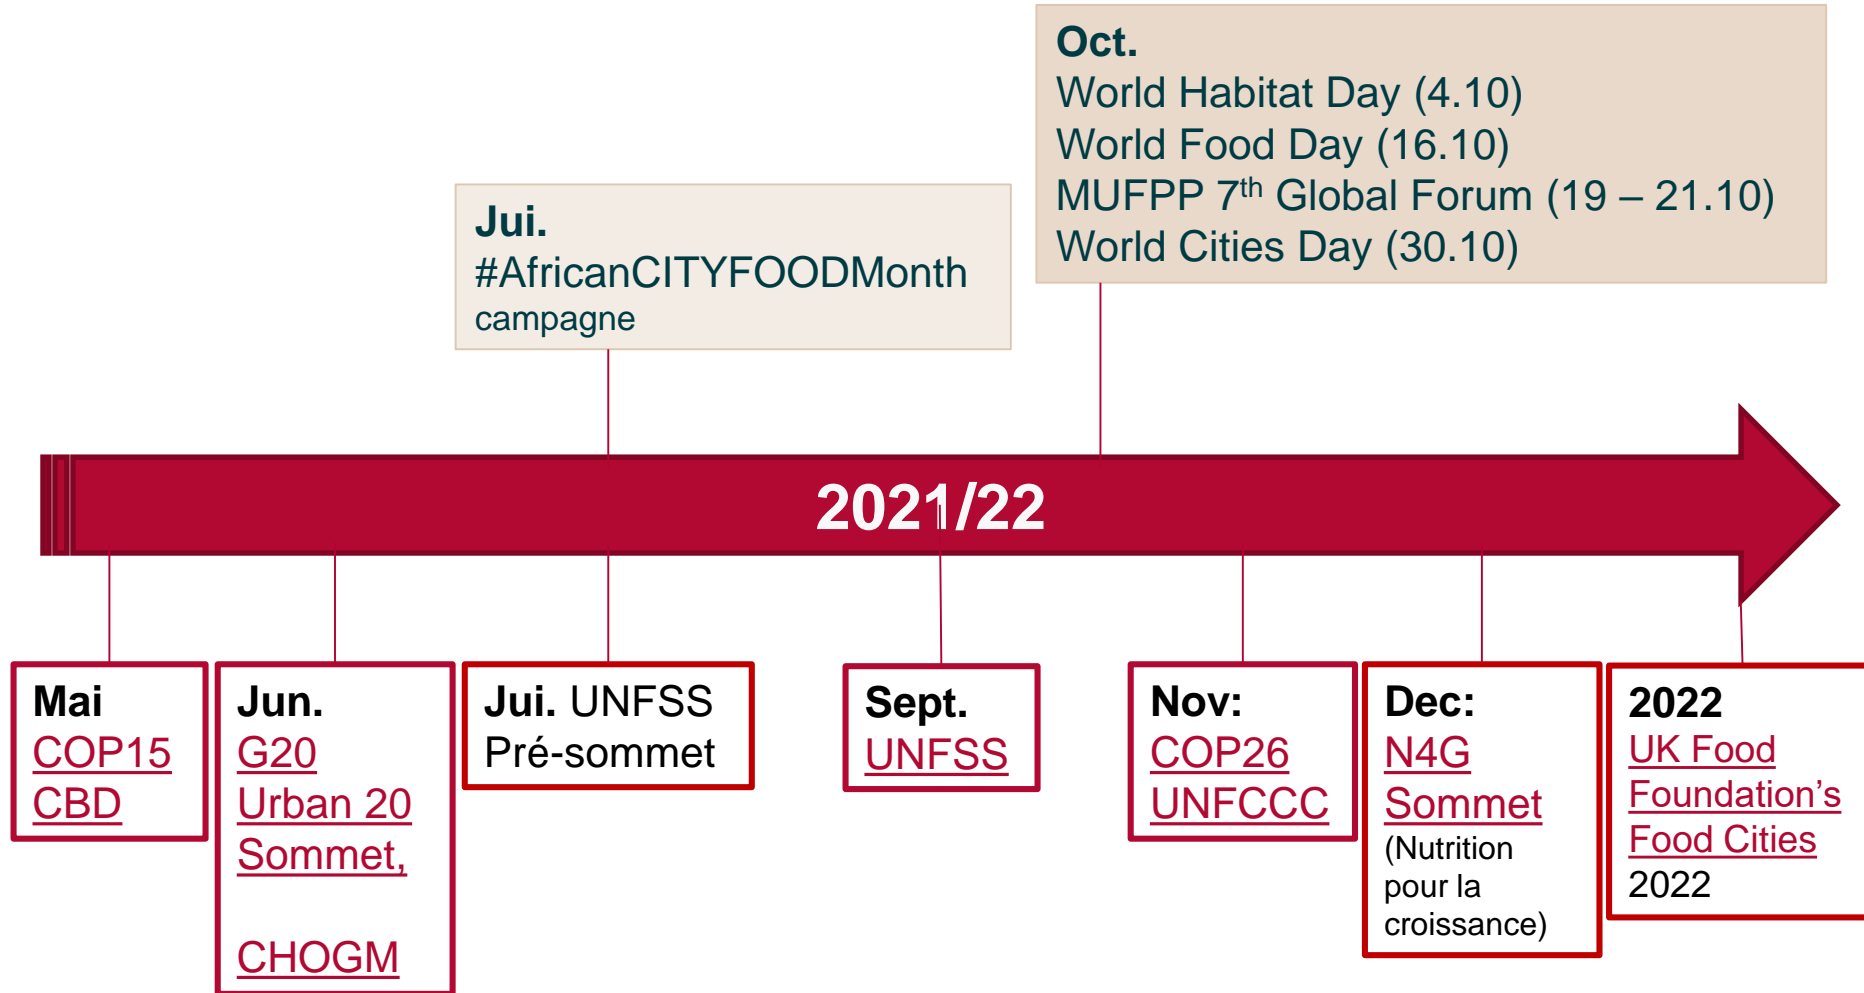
Oct.
World Habitat Day (4.10)
World Food Day (16.10)
MUFPP 7$^{th}$ Global Forum (19 – 21.10)
World Cities Day (30.10)

Jui.
#AfricanCITYFOODMonth
campagne

2021/22

Mai
COP15
CBD

Jun.
G20
Urban 20
Sommet,

CHOGM

Jui. UNFSS
Pré-sommet

Sept.
UNFSS

Nov:
COP26
UNFCCC

Dec:
N4G
Sommet
(Nutrition pour la croissance)

2022
UK Food Foundation’s Food Cities
2022